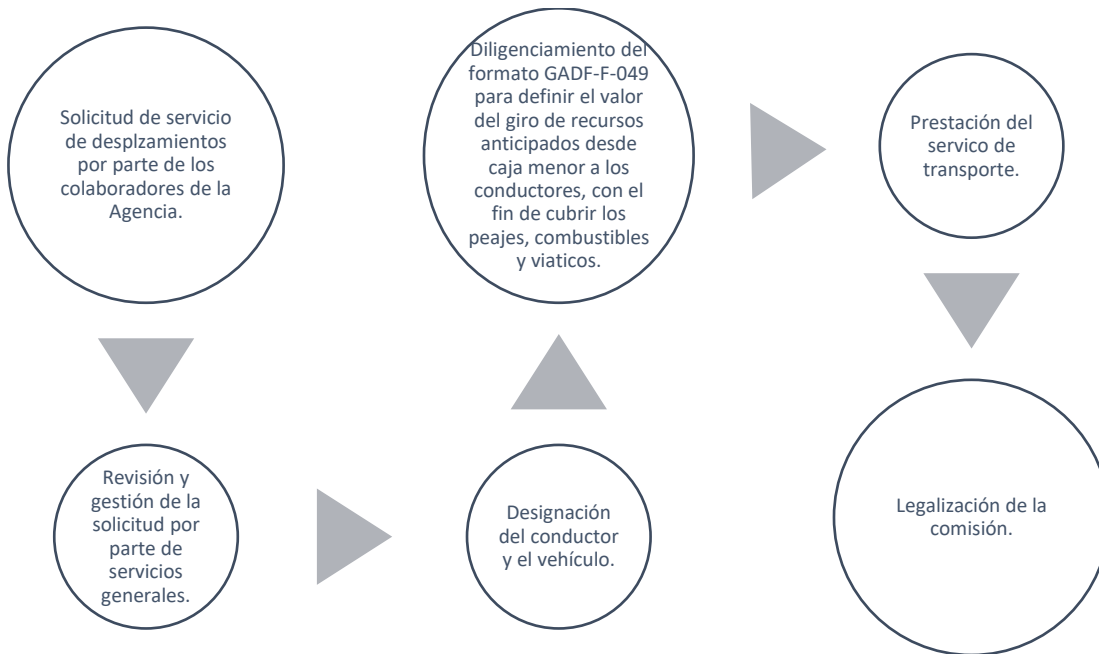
Solicitud de servicio de desplzamientos por parte de los colaboradores de la Agencia.

Revisión y gestión de la solicitud por parte de servicios generales.

Designación del conductor y el vehículo.

Diligenciamiento del formato GADF-F-049 para definir el valor del giro de recursos anticipados desde caja menor a los conductores, con el fin de cubrir los peajes, combustibles y viaticos.

Prestación del servico de transporte.

Legalización de la comisión.